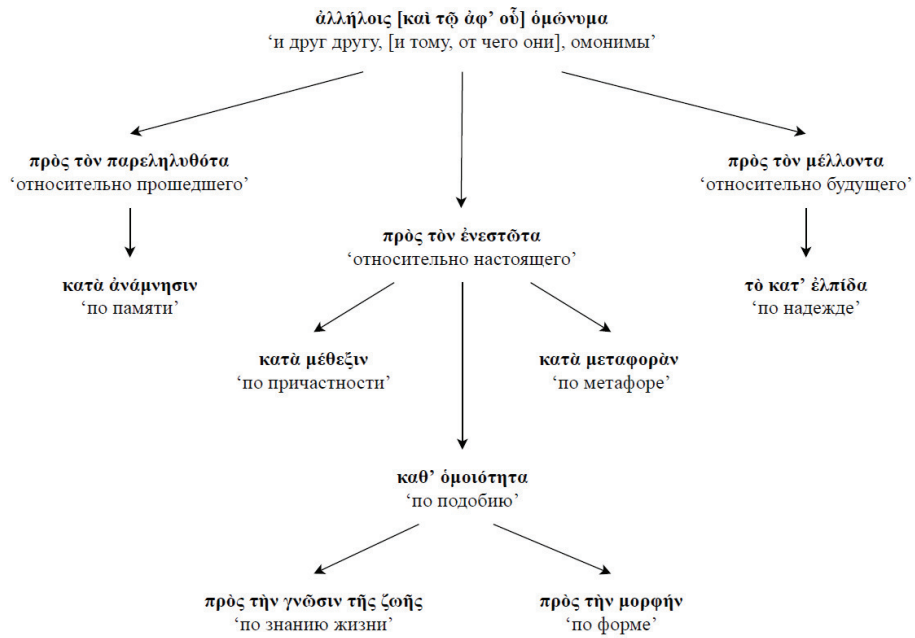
ἀλλήλοις [καὶ τῷ ἀφ' οὗ] ὁμώνυμα
'и друг другу, [и тому, от чего они], омонимы'

πρὸς τὸν παρεληλυθότα
'относительно прошедшего'

κατὰ ἀνάμνησιν
'по памяти'

πρὸς τὸν ἐνεστῶτα
'относительно настоящего'

πρὸς τὸν μέλλοντα
'относительно будущего'

τὸ κατ' ἐλπίδα
'по надежде'

κατὰ μέθεξιν
'по причастности'

κατὰ μεταφορὰν
'по метафоре'

καθ' ὁμοιότητα
'по подобию'

πρὸς τὴν γνῶσιν τῆς ζωῆς
'по знанию жизни'

πρὸς τὴν μορφήν
'по форме'